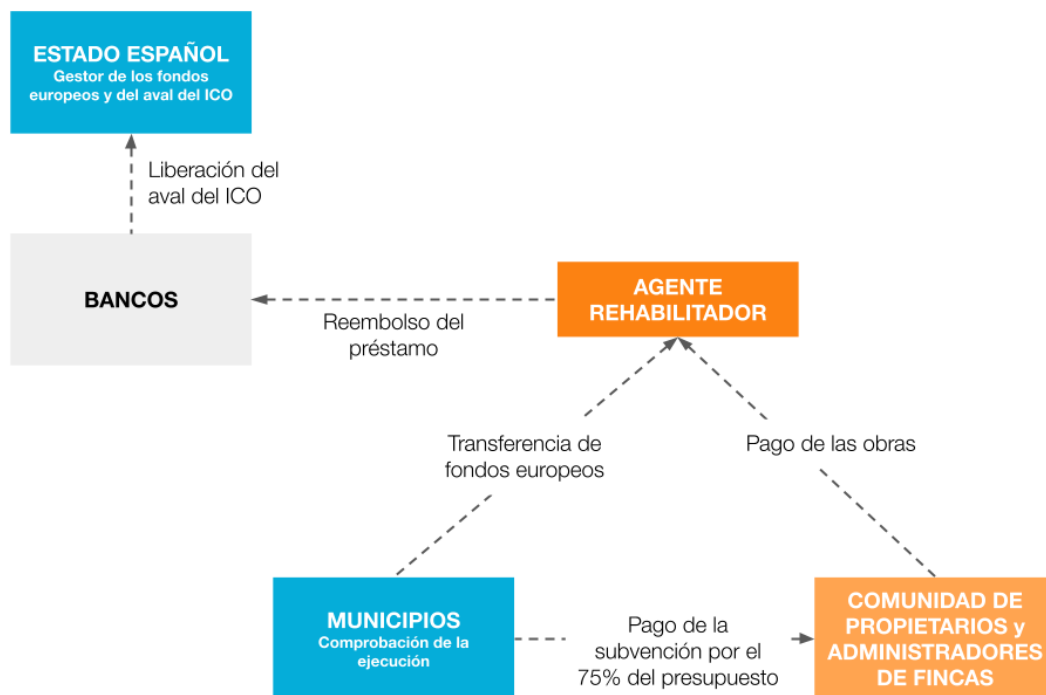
ESTADO ESPAÑOL
Gestor de los fondos europeos y del aval del ICO

Liberación del aval del ICO

BANCOS

Reembolso del préstamo

AGENTE REHABILITADOR

Transferencia de fondos europeos

Pago de las obras

MUNICIPIOS
Comprobación de la ejecución

Pago de la subvención por el 75% del presupuesto

COMUNIDAD DE PROPIETARIOS y ADMINISTRADORES DE FINCAS